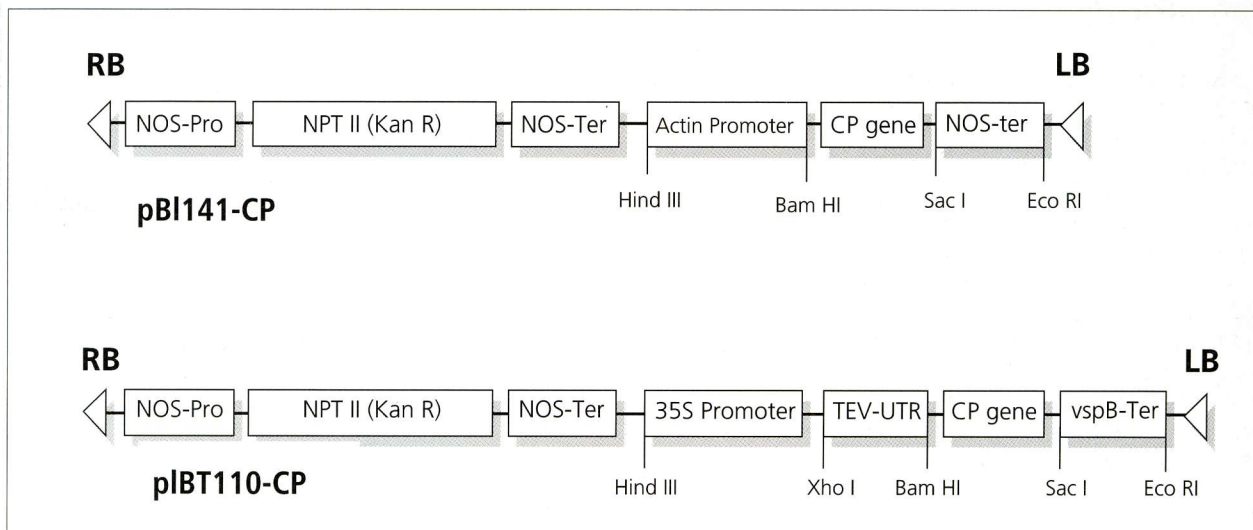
RB

LB

NOS-Pro

NPT II (Kan R)

NOS-Ter

Actin Promoter

CP gene

NOS-ter

Hind III

Bam HI

Sac I

Eco RI

pBI141-CP

RB

LB

NOS-Pro

NPT II (Kan R)

NOS-Ter

35S Promoter

TEV-UTR

CP gene

vspB-Ter

Hind III

Xho I

Bam HI

Sac I

Eco RI

pIBT110-CP